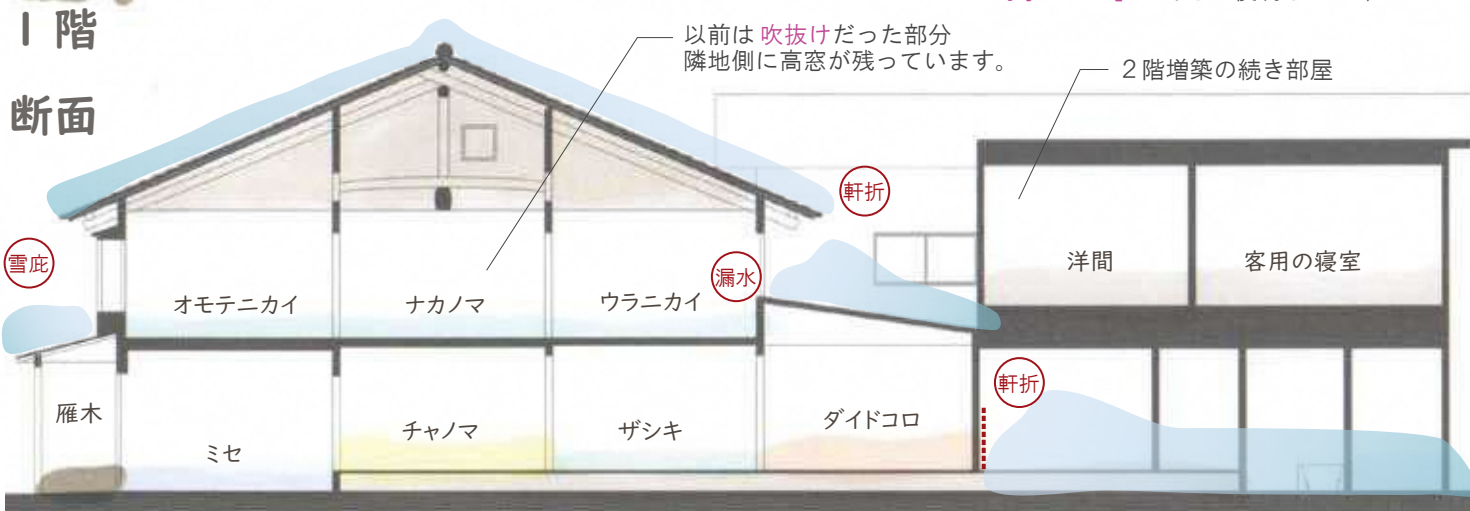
1階

断面

以前は吹抜けだった部分
隣地側に高窓が残っています。

2階増築の続き部屋

軒折

雪庇

漏水

オモテニカイ

ナカノマ

ウラニカイ

洋間

客用の寝室

軒折

雁木

ミセ

チャノマ

ザシキ

ダイドコロ